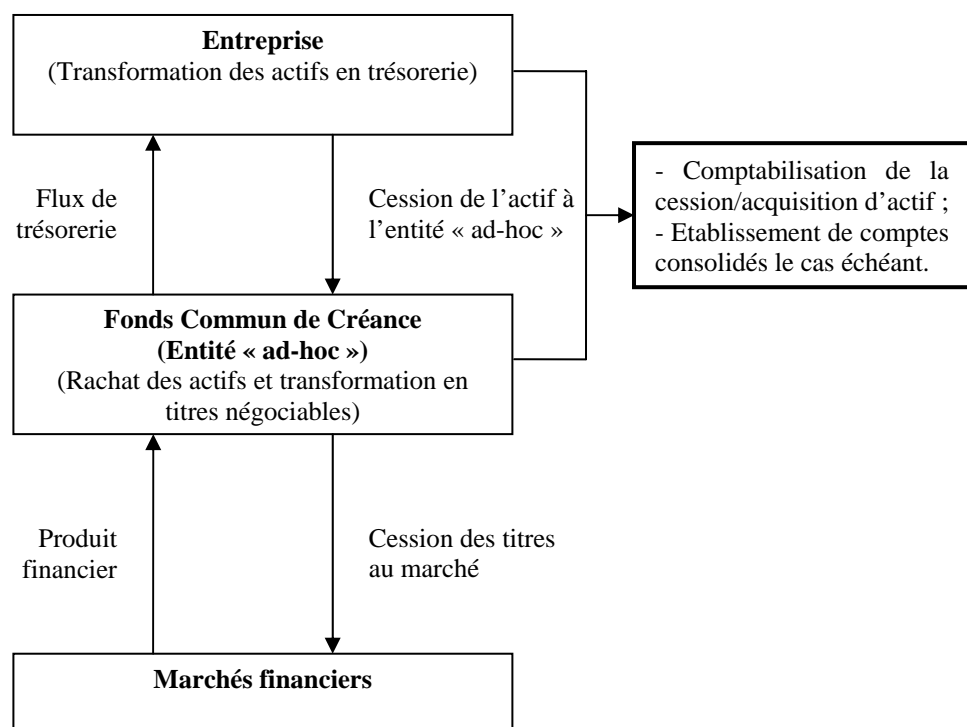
**Entreprise**
(Transformation des actifs en trésorerie)

Flux de trésorerie

Cession de l'actif à l'entité « ad-hoc »

- Comptabilisation de la cession/acquisition d'actif ;
- Etablissement de comptes consolidés le cas échéant.

**Fonds Commun de Créance (Entité « ad-hoc »)**
(Rachat des actifs et transformation en titres négociables)

Produit financier

Cession des titres au marché

**Marchés financiers**